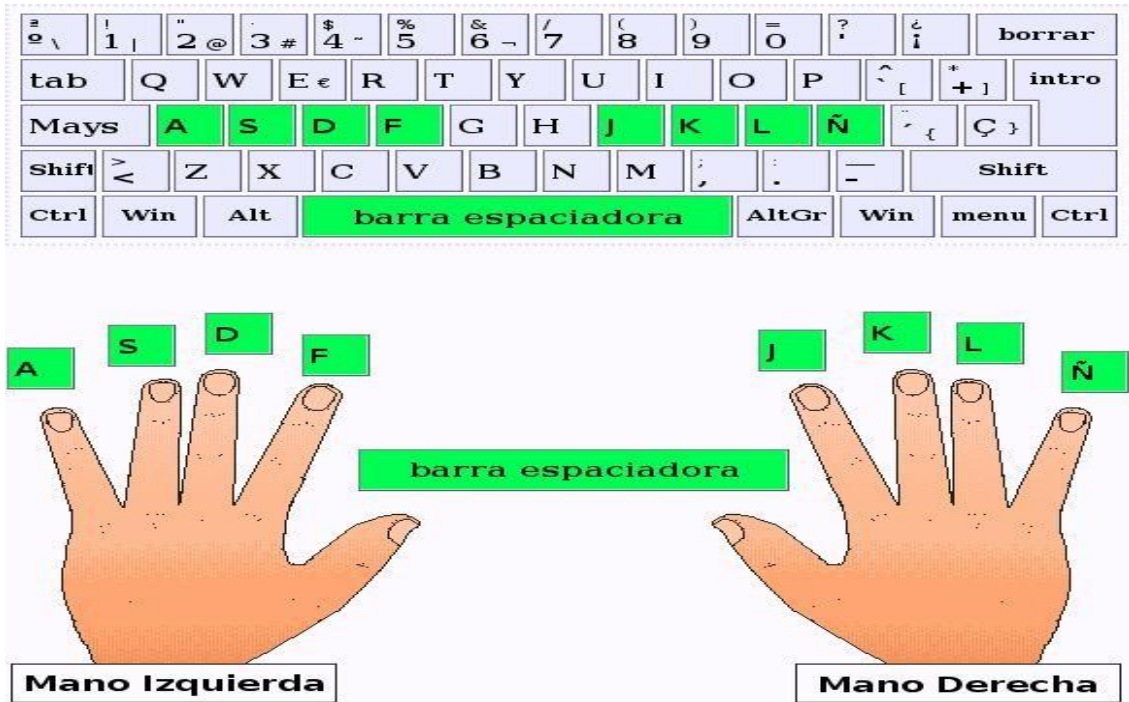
ª º \ ! 1 | " 2 @ · 3 # $ 4 ~ % 5 & 6 ¬ / 7 ( 8 ) 9 = 0 ? ' ¿ ¡ borrar

tab Q W E € R T Y U I O P ^ ` [ * + ] intro

Mays A S D F G H J K L Ñ ¨ ´ { Ç }

Shift > < Z X C V B N M ; , : . — - Shift

Ctrl Win Alt barra espaciadora AltGr Win menu Ctrl

A S D F

J K L Ñ

barra espaciadora

Mano Izquierda

Mano Derecha